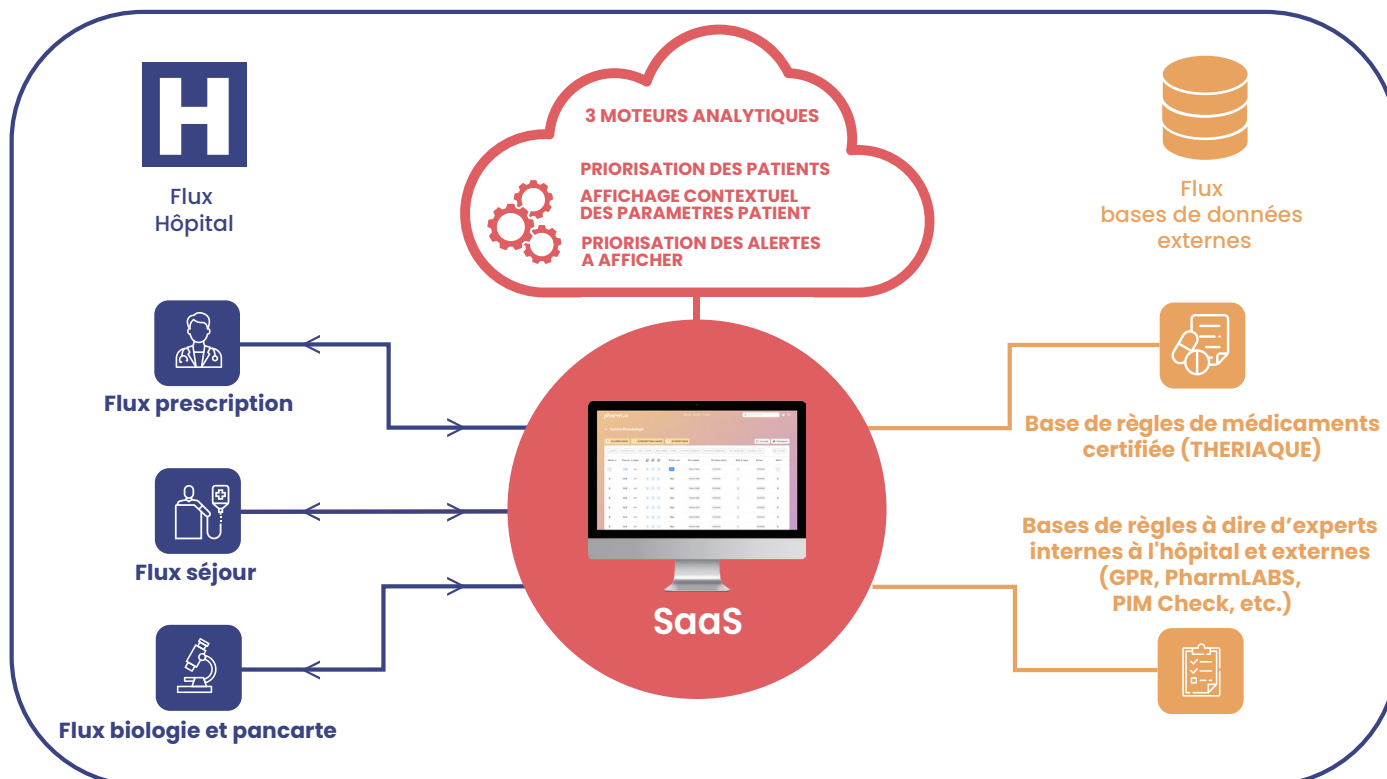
H

Flux
Hôpital

3 MOTEURS ANALYTIQUES

PRIORISATION DES PATIENTS
AFFICHAGE CONTEXTUEL DES PARAMETRES PATIENT
PRIORISATION DES ALERTES A AFFICHER

Flux
bases de données
externes

Flux prescription

Flux séjour

Flux biologie et pancarte

SaaS

Base de règles de médicaments certifiée (THERIAQUE)

Bases de règles à dire d'experts internes à l'hôpital et externes (GPR, PharmLABS, PIM Check, etc.)